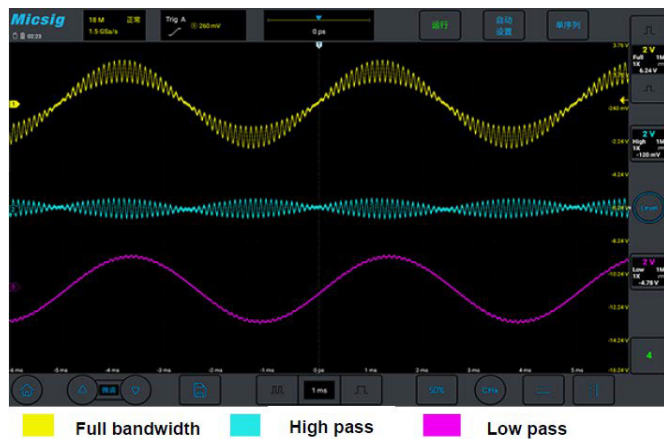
Micsig

18 M 正常
1.5 GSa/s

Trig A
260 mV

0 ps

运行

自动设置

单序列

3.76 V

-240 mV

-2.24 V

-4.24 V

-6.24 V

-8.24 V

-10.24 V

-12.24 V

-14.24 V

-16.24 V

2 V
Full 1M
1X
6.24 V

2 V
High 1M
1X
-120 mV

2 V
Low 1M
1X
-4.76 V

4

-6 ms -5 ms -4 ms -3 ms -2 ms -1 ms 0 ps 1 ms 2 ms 3 ms 4 ms 5 ms 6 ms

1 ms

50%

Full bandwidth High pass Low pass